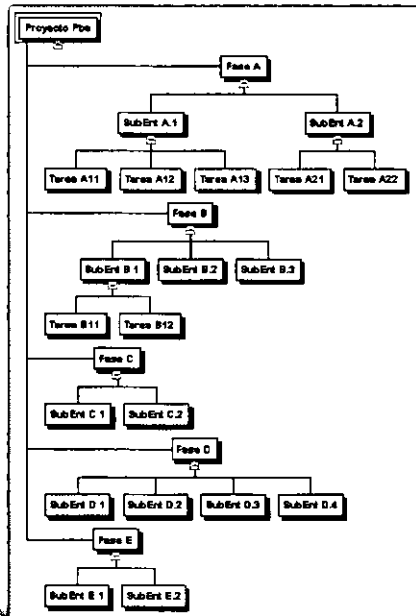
Proyecto Pba

Fase A

SubEnt A.1

SubEnt A.2

Tarea A11

Tarea A12

Tarea A13

Tarea A21

Tarea A22

Fase B

SubEnt B.1

SubEnt B.2

SubEnt B.3

Tarea B11

Tarea B12

Fase C

SubEnt C.1

SubEnt C.2

Fase D

SubEnt D.1

SubEnt D.2

SubEnt D.3

SubEnt D.4

Fase E

SubEnt E.1

SubEnt E.2